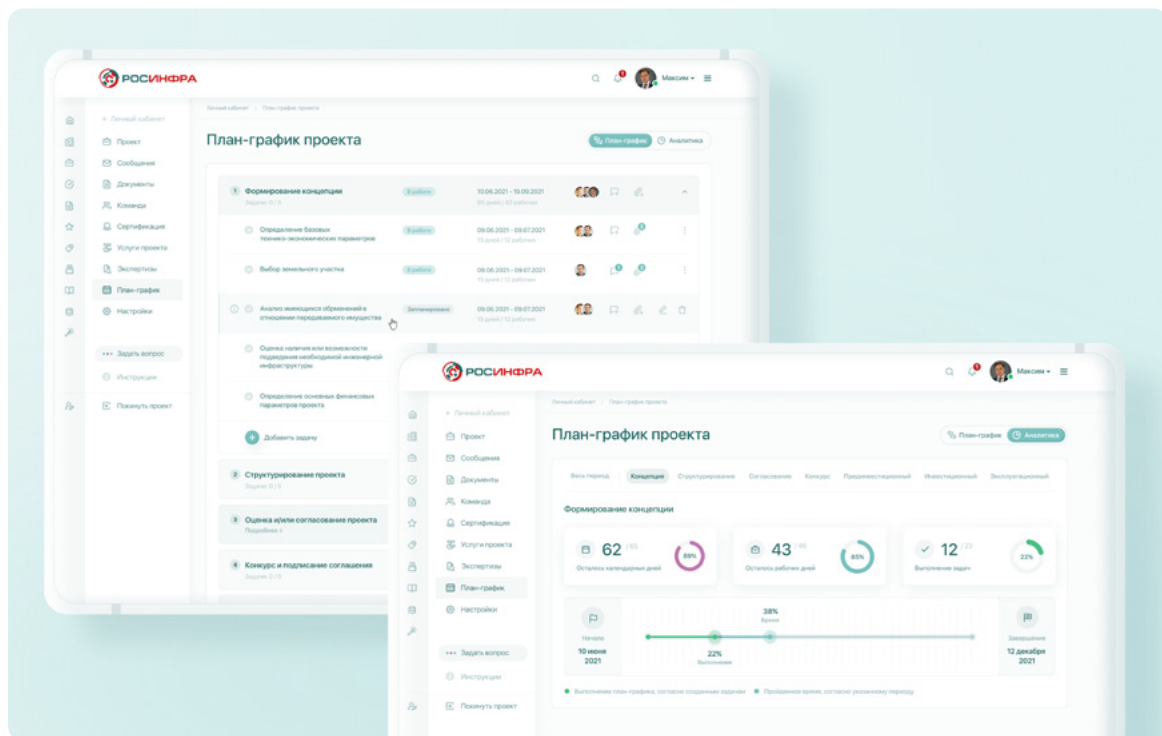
РОСИНФРА

Максим

Личный кабинет > План-график проекта

План-график проекта

План-график
Аналитика

← Личный кабинет
Проект
Сообщения
Документы
Команда
Сертификация
Услуги проекта
Экспертизы
План-график
Настройки

Задать вопрос
Инструкции
Покинуть проект

1 Формирование концепции
Задачи: 0 | 5
В работе
10.06.2021 - 10.09.2021
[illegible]

Определение базовых технико-экономических параметров
В работе
09.06.2021 - 09.07.2021
15 дней | 12 рабочих

Выбор земельного участка
В работе
09.06.2021 - 09.07.2021
15 дней | 12 рабочих

Анализ имеющихся обременений в отношении передаваемого имущества
Запланировано
09.06.2021 - 09.07.2021
15 дней | 12 рабочих

Оценка наличия или возможности подведения необходимой инженерной инфраструктуры

Определение основных финансовых параметров проекта

Добавить задачу

2 Структурирование проекта
Задачи: 0 | 5

3 Оценка и/или согласование проекта
Подробнее

4 Конкурс и подписание соглашения
Задачи: 0 | 8

РОСИНФРА

Максим

Личный кабинет > План-график проекта

План-график проекта

План-график
Аналитика

← Личный кабинет
Проект
Сообщения
Документы
Команда
Сертификация
Услуги проекта
Экспертизы
План-график
Настройки

Задать вопрос
Инструкции
Покинуть проект

Весь период | Концепция | Структурирование | Согласование | Конкурс | Прединвестиционный | Инвестиционный | Эксплуатационный

Формирование концепции

62 / 65
Осталось календарных дней
89%

43 / 46
Осталось рабочих дней
85%

12 / 22
Выполнение задач
22%

Начало
10 июня 2021

38%
Время

22%
Выполнение

Завершение
12 декабря 2021

Выполнение план-графика, согласно созданным задачам
Пройденное время, согласно указанному периоду